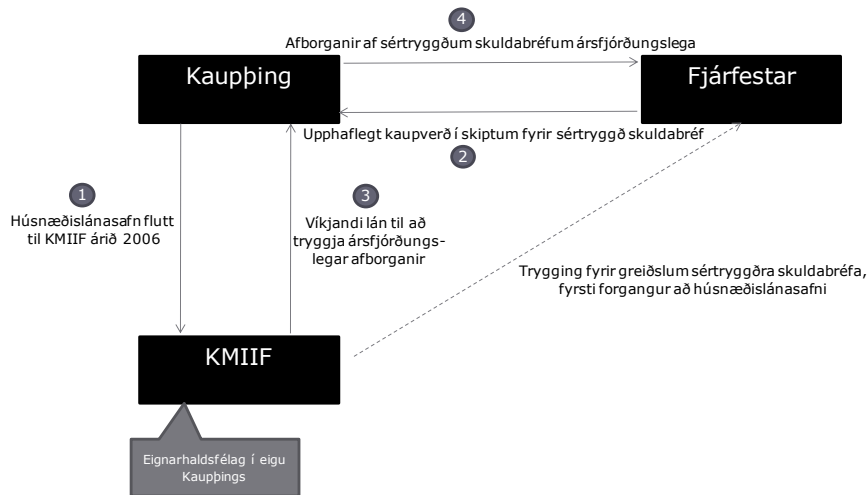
4
Afborganir af sértryggðum skuldabréfum ársfjórðungslega

Kaupþing

Fjárfestar

Upphaflegt kaupverð í skiptum fyrir sértryggð skuldabréf
2

1
Húsnæðislánasafn flutt til KMIIF árið 2006

3
Víkjandi lán til að tryggja ársfjórðungslegar afborganir

Trygging fyrir greiðslum sértryggðra skuldabréfa, fyrsti forgangur að húsnæðislánasafni

KMIIF

Eignarhaldsfélag í eigu Kaupþings